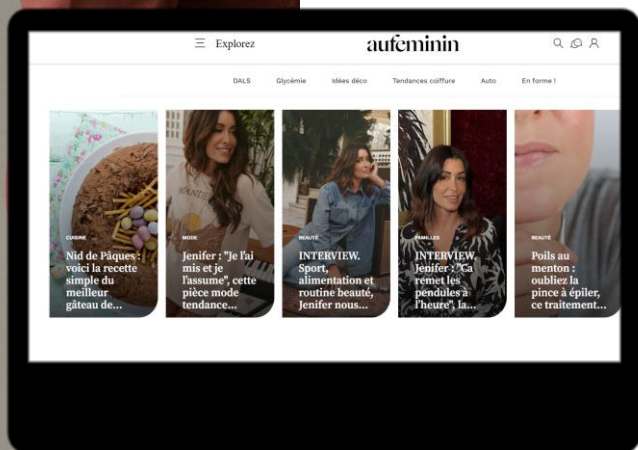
Explorez

aufeminin

DALS
Glycémie
Idées déco
Tendances coiffure
Auto
En forme !

CUISINE
Nid de Pâques : voici la recette simple du meilleur gâteau de...

MODE
Jenifer : "Je l'ai mis et je l'assume", cette pièce mode tendance...

BEAUTÉ
INTERVIEW. Sport, alimentation et routine beauté, Jenifer nous...

FAMILLES
INTERVIEW. Jenifer : "Ça remet les pendules à l'heure", la...

BEAUTÉ
Poils au menton : oubliez la pince à épiler, ce traitement...